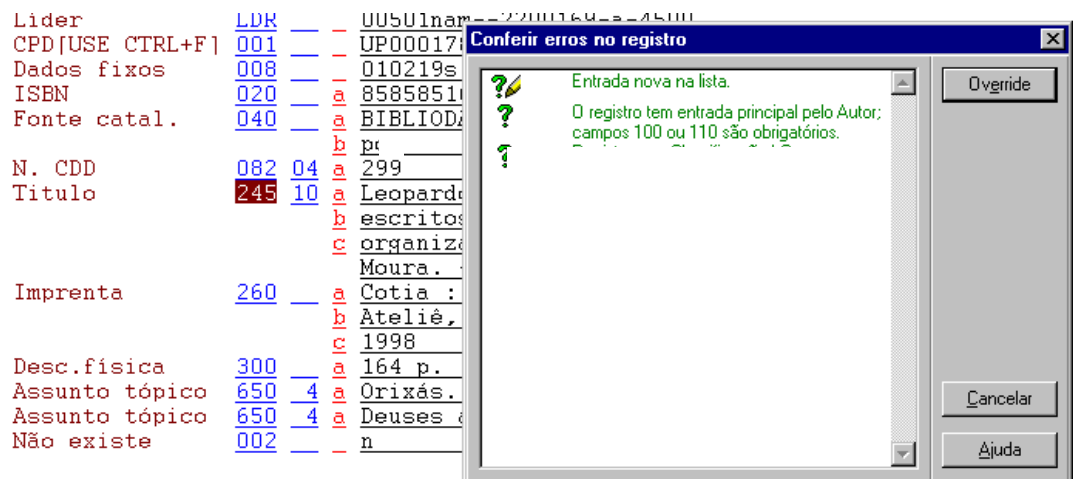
Líder LDR __ _ 00501nam--2200169-a-4500
CPD[USE CTRL+F] 001 __ _ UP00017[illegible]
Dados fixos 008 __ _ 010219s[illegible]
ISBN 020 __ a 8585851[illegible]
Fonte catal. 040 __ a BIBLIOD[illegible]
b p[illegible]
N. CDD 082 04 a 299
Título 245 10 a Leopard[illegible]
b escrito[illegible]
c organiz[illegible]
Moura. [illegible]
Imprenta 260 __ a Cotia : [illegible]
b Ateliê, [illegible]
c 1998
Desc.física 300 __ a 164 p. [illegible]
Assunto tópico 650 _4 a Orixás. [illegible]
Assunto tópico 650 _4 a Deuses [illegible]
Não existe 002 __ _ n

Conferir erros no registro

Entrada nova na lista.

O registro tem entrada principal pelo Autor; campos 100 ou 110 são obrigatórios.

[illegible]

Override

Cancelar

Ajuda